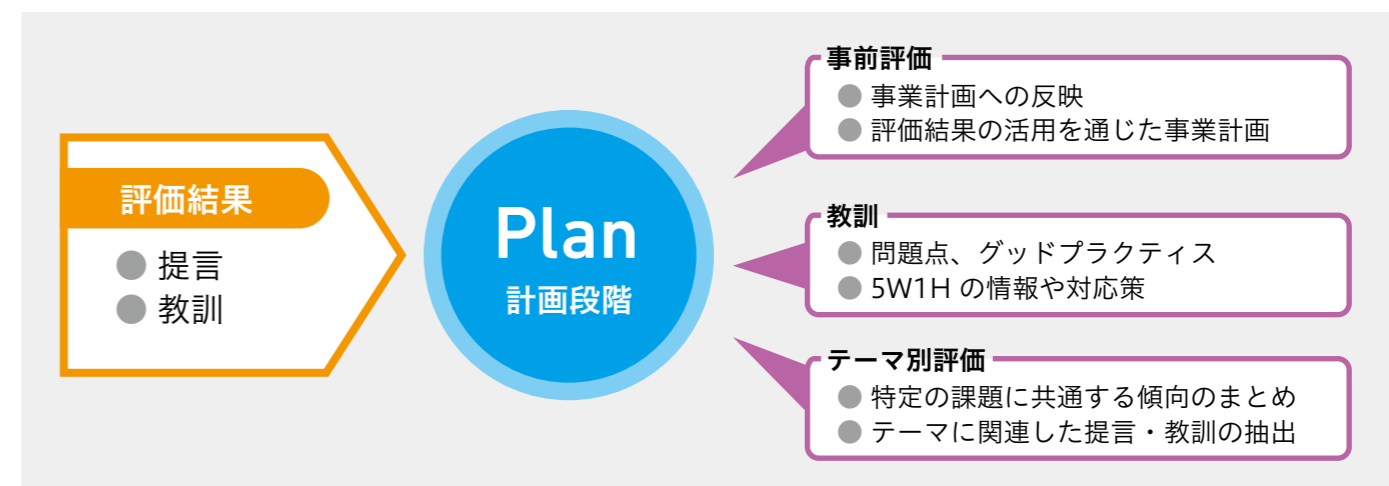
評価結果

● 提言
● 教訓

Plan
計画段階

事前評価
● 事業計画への反映
● 評価結果の活用を通じた事業計画

教訓
● 問題点、グッドプラクティス
● 5W1H の情報や対応策

テーマ別評価
● 特定の課題に共通する傾向のまとめ
● テーマに関連した提言・教訓の抽出